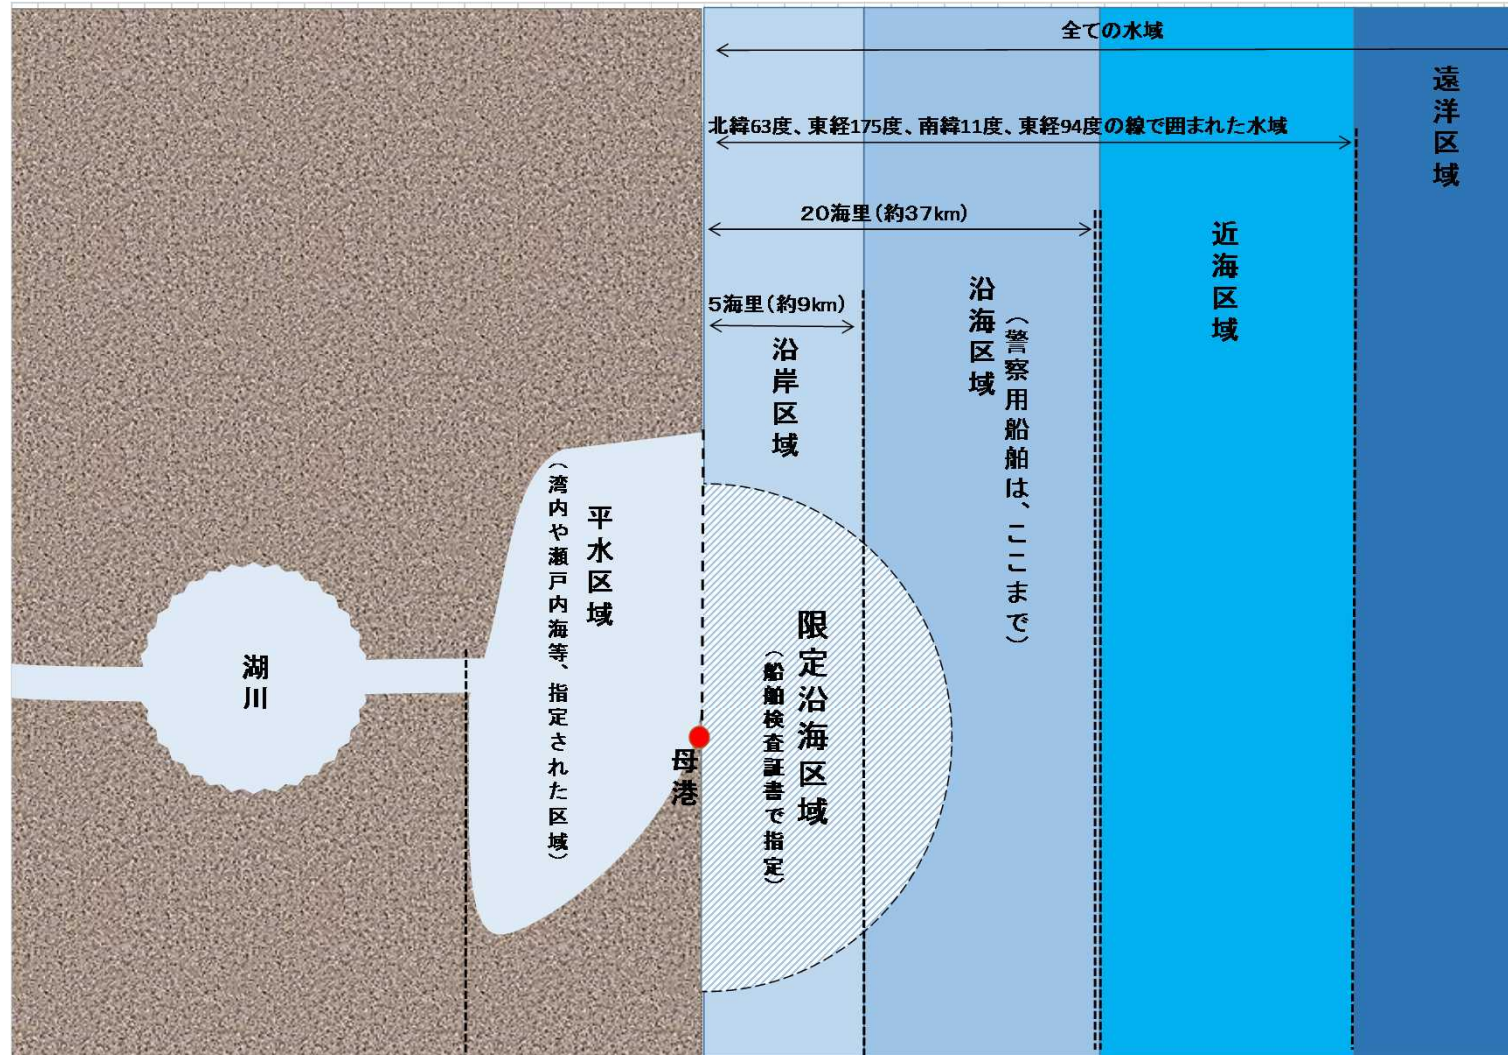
全ての水域

遠洋区域

北緯63度、東経175度、南緯11度、東経94度の線で囲まれた水域

近海区域

20海里（約37km）

沿海区域

（警察用船舶は、ここまで）

5海里（約9km）

沿岸区域

平水区域

（湾内や瀬戸内海等、指定された区域）

湖川

限定沿海区域

（船舶検査証書で指定）

母港